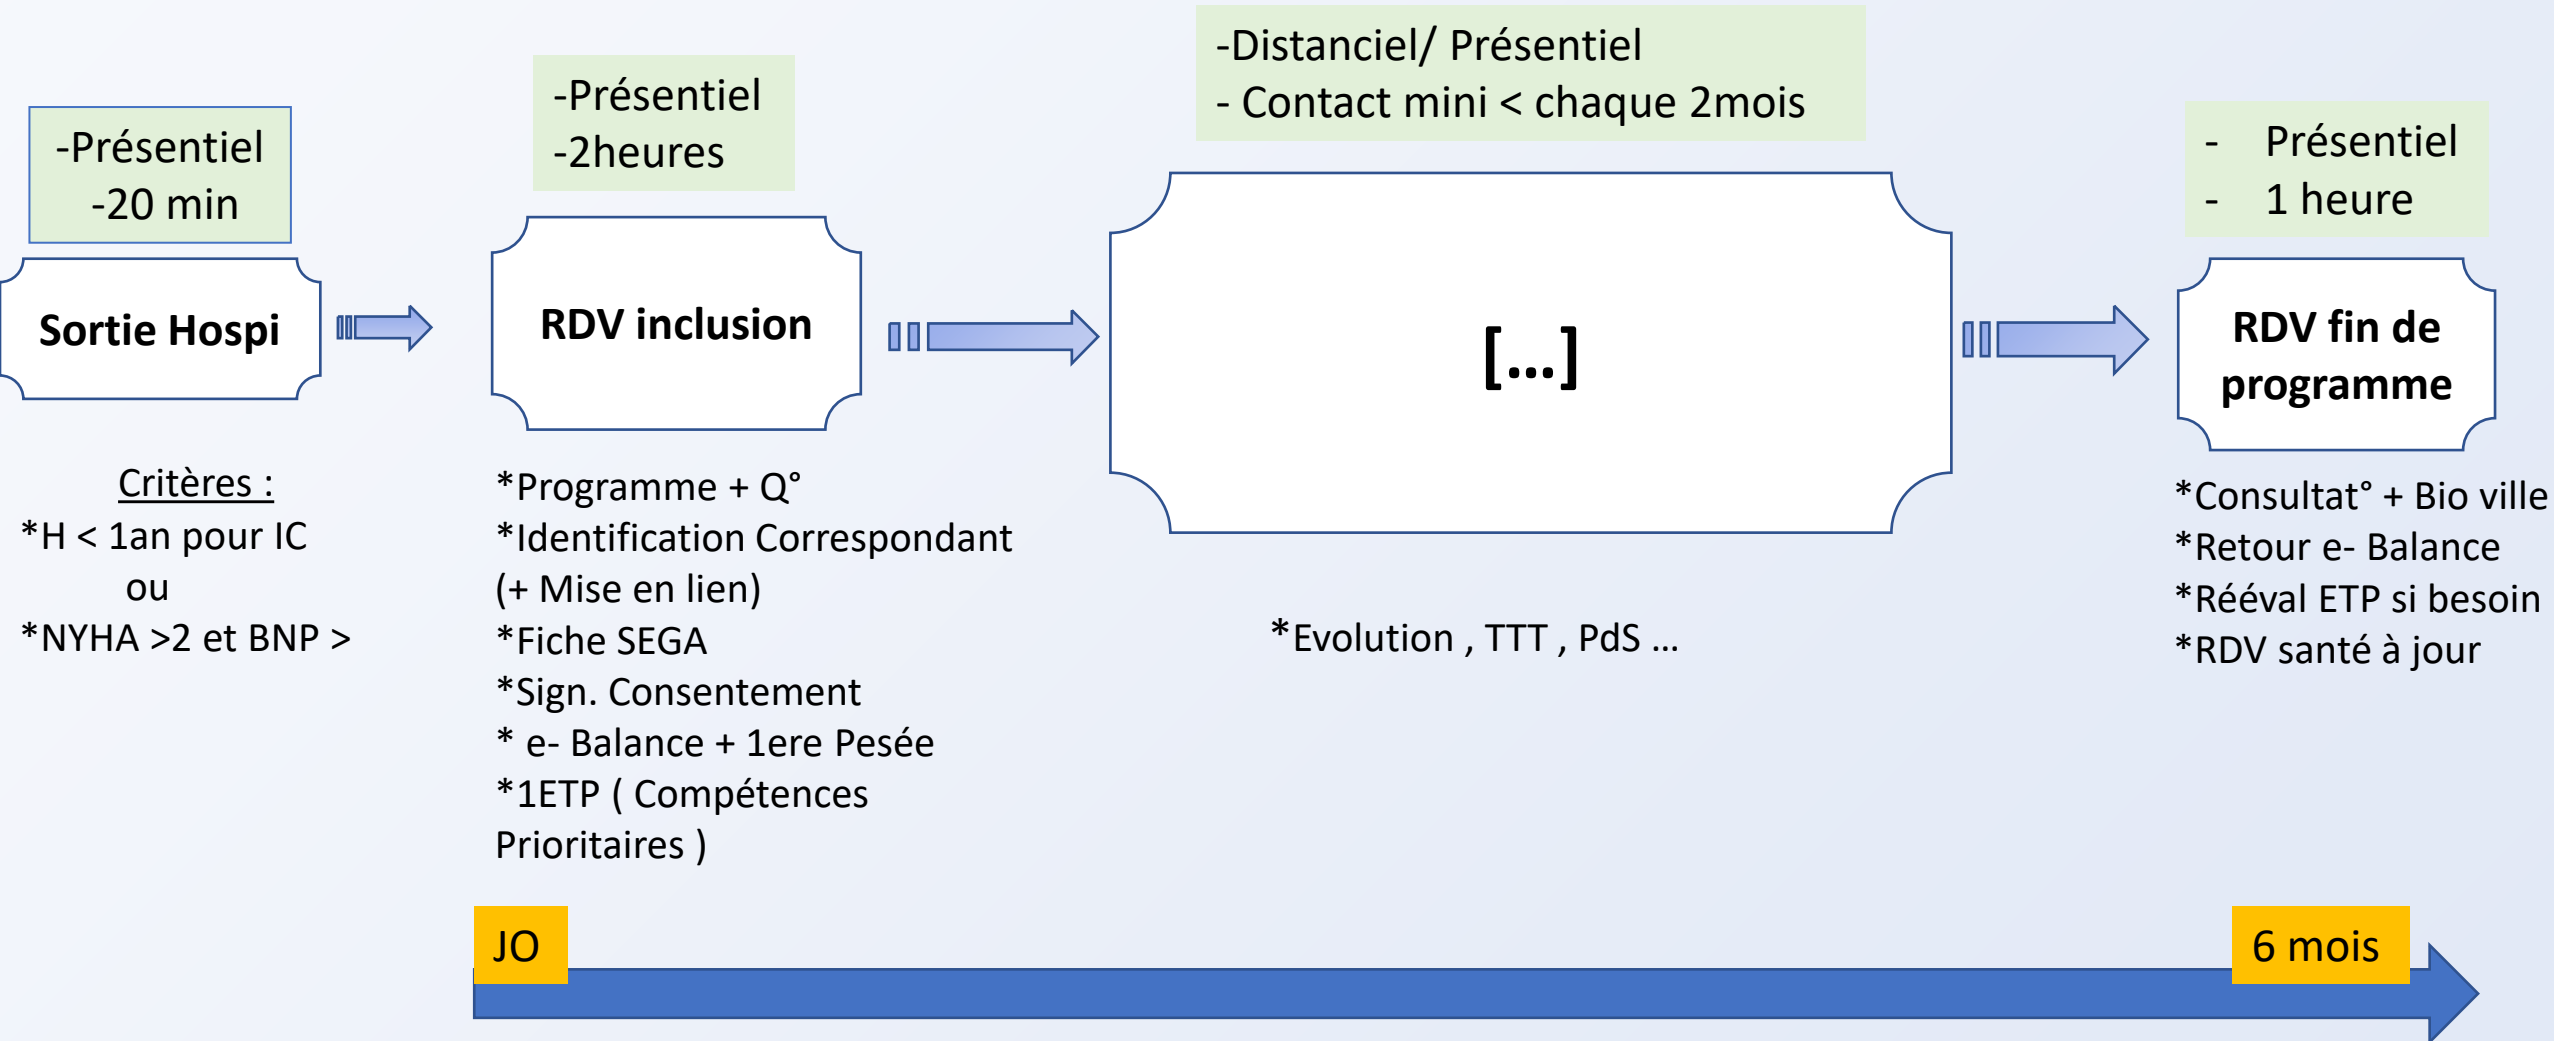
-Présentiel
-20 min

Sortie Hospi

Critères :
*H < 1an pour IC
ou
*NYHA >2 et BNP >

-Présentiel
-2heures

RDV inclusion

*Programme + Q°
*Identification Correspondant (+ Mise en lien)
*Fiche SEGA
*Sign. Consentement
* e- Balance + 1ere Pesée
*1ETP ( Compétences Prioritaires )

-Distanciel/ Présentiel
- Contact mini < chaque 2mois

[...]

*Evolution , TTT , PdS ...

- Présentiel
- 1 heure

RDV fin de programme

*Consultat° + Bio ville
*Retour e- Balance
*Rééval ETP si besoin
*RDV santé à jour

JO

6 mois